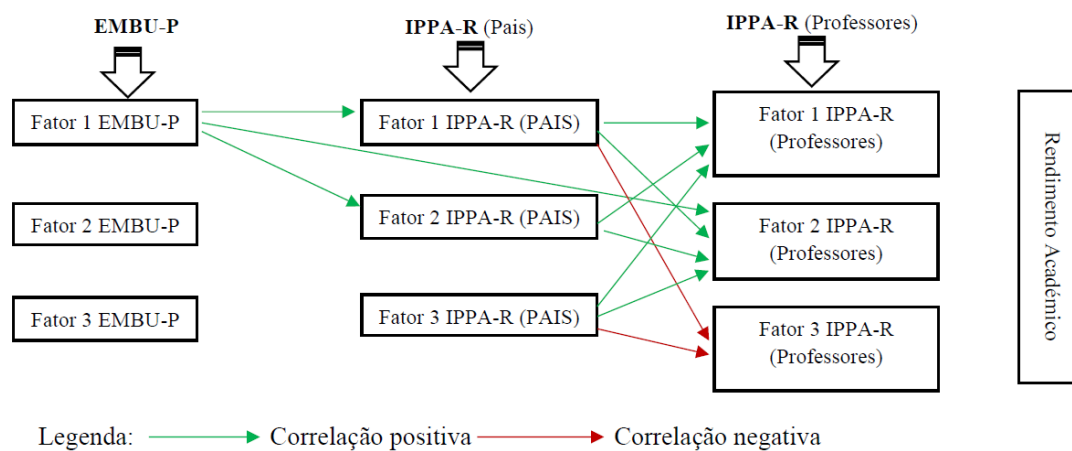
EMBU-P

IPPA-R (Pais)

IPPA-R (Professores)

Fator 1 EMBU-P

Fator 2 EMBU-P

Fator 3 EMBU-P

Fator 1 IPPA-R (PAIS)

Fator 2 IPPA-R (PAIS)

Fator 3 IPPA-R (PAIS)

Fator 1 IPPA-R (Professores)

Fator 2 IPPA-R (Professores)

Fator 3 IPPA-R (Professores)

Rendimento Acadêmico

Legenda: Correlação positiva Correlação negativa